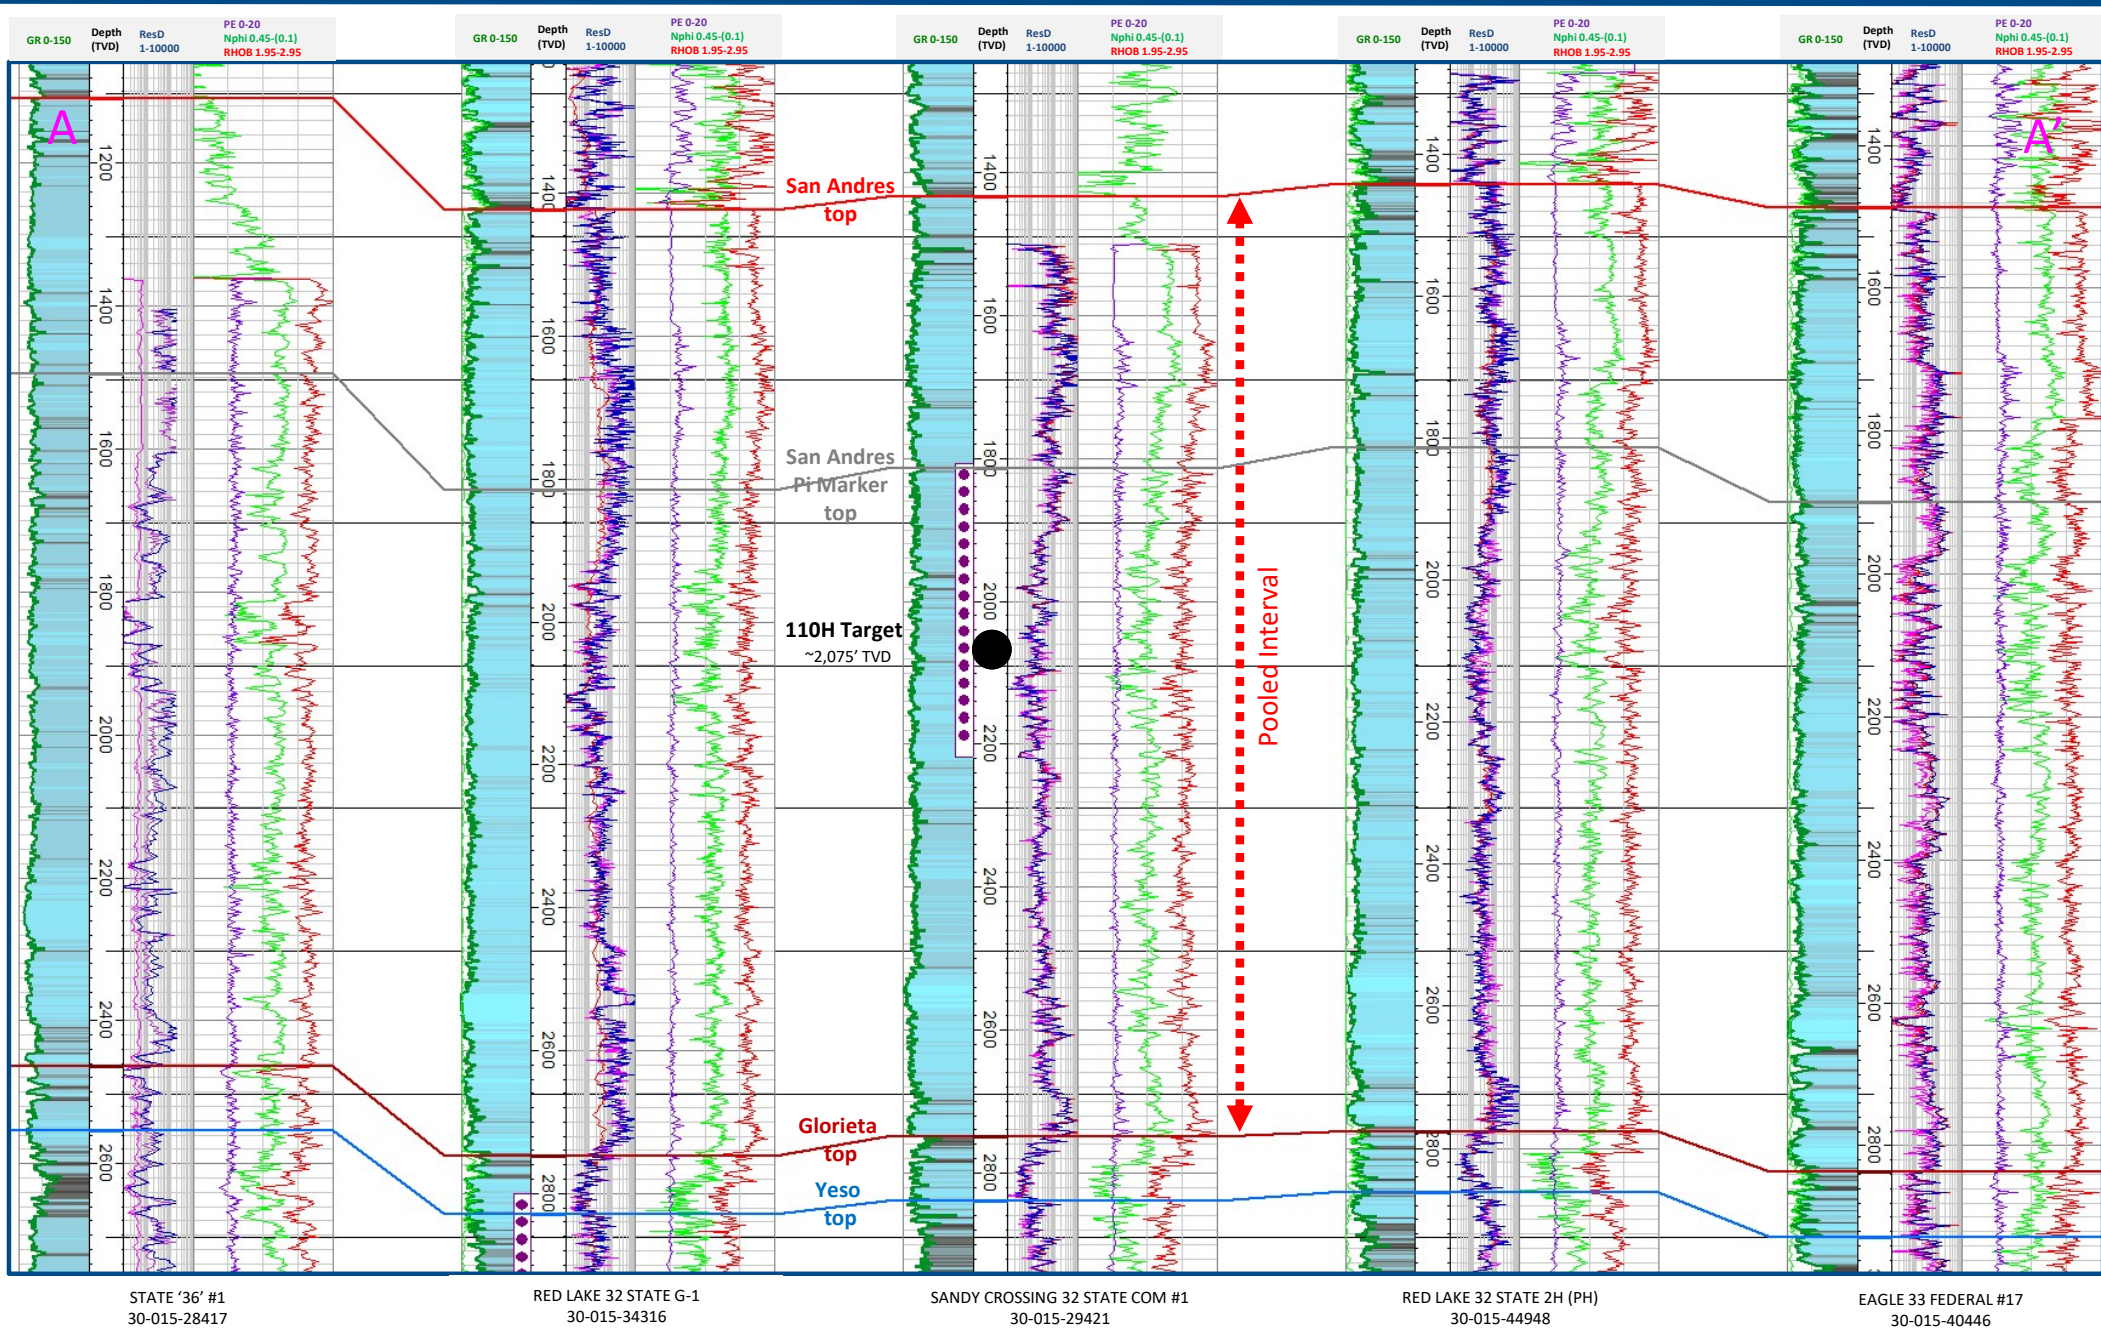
GR 0-150 Depth (TVD) ResD 1-10000 PE 0-20 Nphi 0.45-(0.1) RHOB 1.95-2.95

GR 0-150 Depth (TVD) ResD 1-10000 PE 0-20 Nphi 0.45-(0.1) RHOB 1.95-2.95

GR 0-150 Depth (TVD) ResD 1-10000 PE 0-20 Nphi 0.45-(0.1) RHOB 1.95-2.95

GR 0-150 Depth (TVD) ResD 1-10000 PE 0-20 Nphi 0.45-(0.1) RHOB 1.95-2.95

GR 0-150 Depth (TVD) ResD 1-10000 PE 0-20 Nphi 0.45-(0.1) RHOB 1.95-2.95

A

1200 1400 1600 1800 2000 2200 2400 2600

1400 1600 1800 2000 2200 2400 2600 2800

San Andres top

San Andres Pi Marker top

110H Target
~2,075' TVD

Glorieta top

Yeso top

1400 1600 1800 2000 2200 2400 2600 2800

Pooled Interval

1400 1600 1800 2000 2200 2400 2600 2800

A'

1400 1600 1800 2000 2200 2400 2600 2800

STATE '36' #1
30-015-28417

RED LAKE 32 STATE G-1
30-015-34316

SANDY CROSSING 32 STATE COM #1
30-015-29421

RED LAKE 32 STATE 2H (PH)
30-015-44948

EAGLE 33 FEDERAL #17
30-015-40446